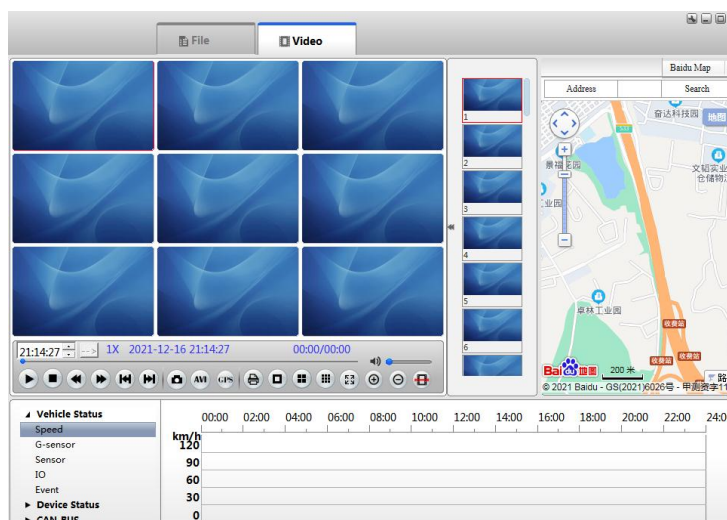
File
Video
Baidu Map
Address
Search
地图
奋达科技园
文韬实业仓储物流
景福花园
工业园
卓林工业园
收费站
收费站
收费站
200 米
© 2021 Baidu - GS(2021)6026号 - 甲测资字11
1
2
3
4
5
6
21:14:27
-->
1X 2021-12-16 21:14:27
00:00/00:00
AVI
GPS
Vehicle Status
Speed
G-sensor
Sensor
IO
Event
Device Status
CAN BUS
00:00 02:00 04:00 06:00 08:00 10:00 12:00 14:00 16:00 18:00 20:00 22:00 24:0
km/h
120
90
60
30
0